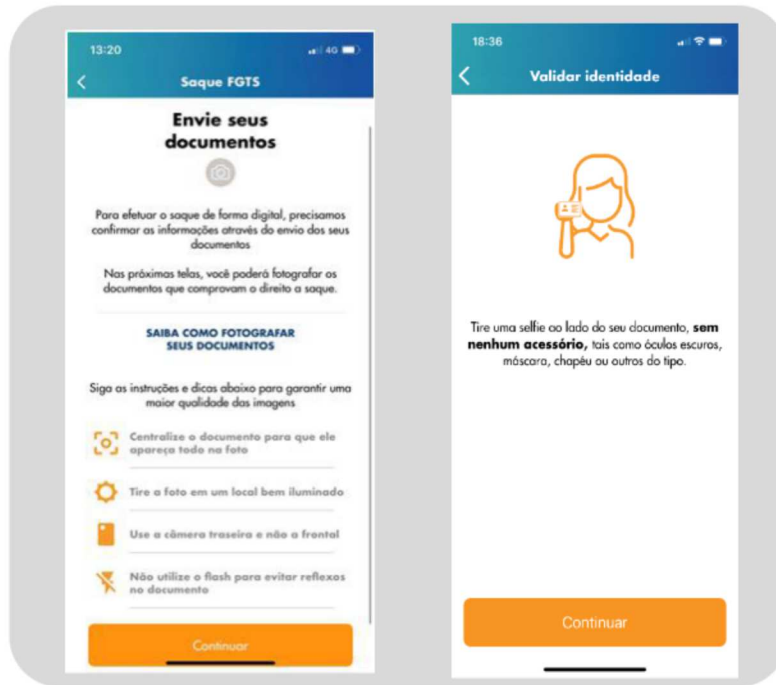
13:20

4G

Saque FGTS

Envie seus documentos

Para efetuar o saque de forma digital, precisamos confirmar as informações através do envio dos seus documentos

Nas próximas telas, você poderá fotografar os documentos que comprovam o direito a saque.

SAIBA COMO FOTOGRAFAR SEUS DOCUMENTOS

Siga as instruções e dicas abaixo para garantir uma maior qualidade das imagens

Centralize o documento para que ele apareça todo na foto

Tire a foto em um local bem iluminado

Use a câmera traseira e não a frontal

Não utilize o flash para evitar reflexos no documento

Continuar

18:36

Validar identidade

Tire uma selfie ao lado do seu documento, **sem nenhum acessório,** tais como óculos escuros, máscara, chapéu ou outros do tipo.

Continuar